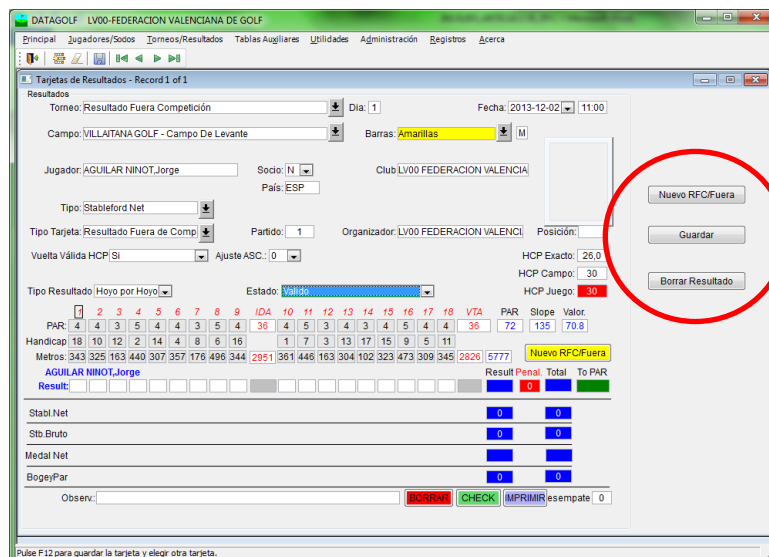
DATAGOLF LV00-FEDERACION VALENCIANA DE GOLF

Principal Jugadores/Sodos Torneos/Resultados Tablas Auxiliares Utilidades Administración Registros Acerca

Tarjetas de Resultados - Record 1 of 1

Resultados

Torneo: Resultado Fuera Competición
Dia: 1
Fecha: 2013-12-02 11:00

Campo: VILLAITANA GOLF - Campo De Levante
Barras: Amarillas M

Jugador: AGUILAR NINOT,Jorge
Socio: N
Club LV00 FEDERACION VALENCIA
País: ESP

Tipo: Stableford Net

Tipo Tarjeta: Resultado Fuera de Comp
Partido: 1
Organizador: LV00 FEDERACION VALENCI
Posición:

Vuelta Válida HCP Si
Ajuste ASC.: 0
HCP Exacto: 26,0
HCP Campo: 30
Tipo Resultado Hoyo por Hoyo
Estado: Valido
HCP Juego: 30

Nuevo RFC/Fuera
Guardar
Borrar Resultado

| | 1 | 2 | 3 | 4 | 5 | 6 | 7 | 8 | 9 | IDA | 10 | 11 | 12 | 13 | 14 | 15 | 16 | 17 | 18 | VTA | PAR | Slope | Valor. |
|---|---|---|---|---|---|---|---|---|---|---|---|---|---|---|---|---|---|---|---|---|---|---|---|
| PAR: | 4 | 4 | 3 | 5 | 4 | 3 | 5 | 4 | 4 | 36 | 4 | 5 | 3 | 4 | 3 | 4 | 5 | 4 | 4 | 36 | 72 | 135 | 70.8 |
| Handicap | 18 | 10 | 12 | 2 | 14 | 4 | 8 | 6 | 16 | | 1 | 7 | 3 | 13 | 17 | 15 | 9 | 5 | 11 | | | | |
| Metros: | 343 | 325 | 163 | 440 | 307 | 357 | 176 | 496 | 344 | 2951 | 361 | 446 | 163 | 304 | 102 | 323 | 473 | 309 | 345 | 2826 | 5777 | | |

Nuevo RFC/Fuera

AGUILAR NINOT,Jorge
Result:
Result Penal. Total To PAR

Stabl.Net 0 0
Stb.Bruto 0 0
Medal Net
BogeyPar 0 0

Observ.:
BORRAR CHECK IMPRIMIR esempate 0

Pulse F12 para guardar la tarjeta y elegir otra tarjeta.